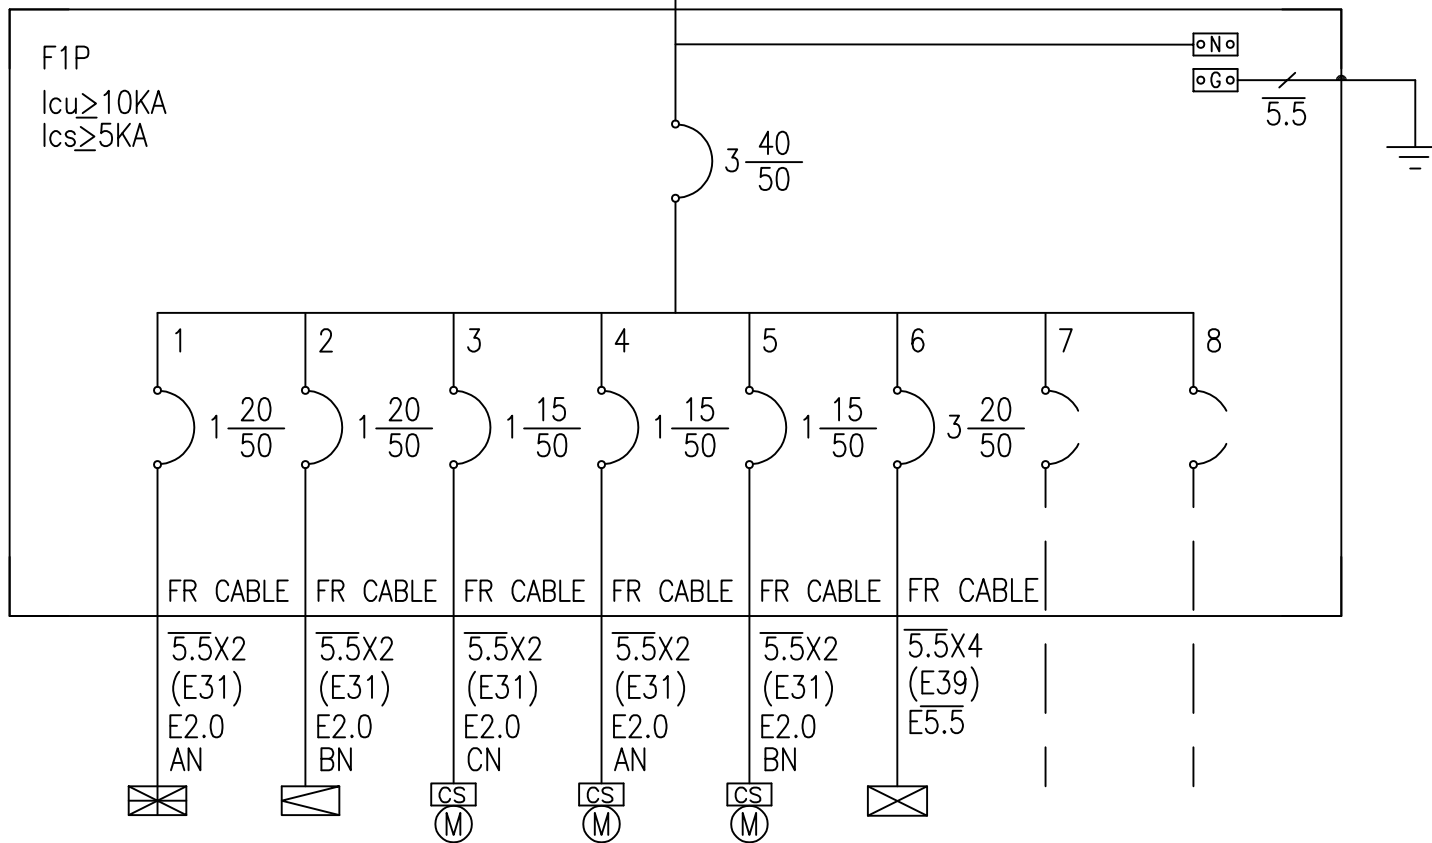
F1P
Icu$\geq$10KA
Ics$\geq$5KA

N
G
$\overline{5.5}$

3 $\frac{40}{50}$

1
2
3
4
5
6
7
8

1 $\frac{20}{50}$
1 $\frac{20}{50}$
1 $\frac{15}{50}$
1 $\frac{15}{50}$
1 $\frac{15}{50}$
3 $\frac{20}{50}$

FR CABLE
FR CABLE
FR CABLE
FR CABLE
FR CABLE
FR CABLE

$\overline{5.5}$X2
(E31)
E2.0
AN

$\overline{5.5}$X2
(E31)
E2.0
BN

$\overline{5.5}$X2
(E31)
E2.0
CN

$\overline{5.5}$X2
(E31)
E2.0
AN

$\overline{5.5}$X2
(E31)
E2.0
BN

$\overline{5.5}$X4
(E39)
$\overline{E5.5}$

CS
M
CS
M
CS
M